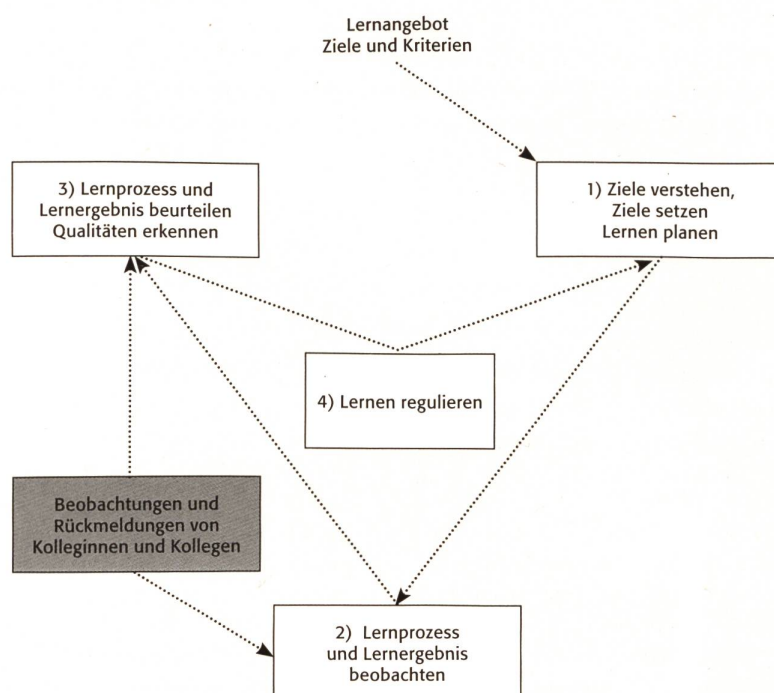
Lernangebot
Ziele und Kriterien

3) Lernprozess und Lernergebnis beurteilen Qualitäten erkennen

1) Ziele verstehen, Ziele setzen Lernen planen

4) Lernen regulieren

Beobachtungen und Rückmeldungen von Kolleginnen und Kollegen

2) Lernprozess und Lernergebnis beobachten